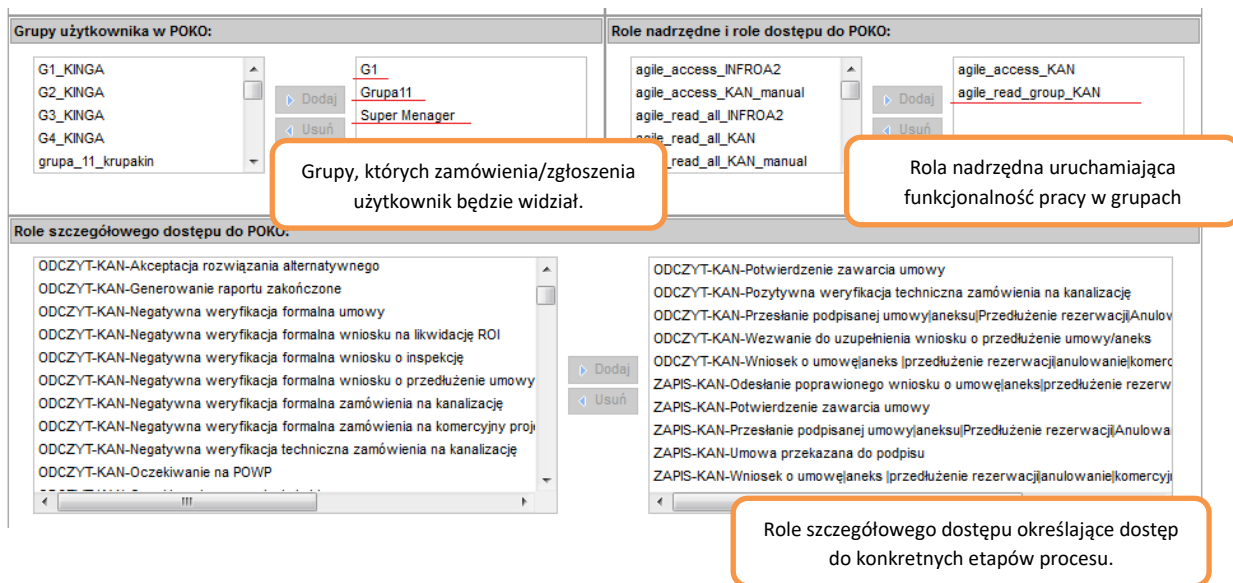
Grupy użytkownika w POKO:

G1_KINGA
G2_KINGA
G3_KINGA
G4_KINGA
grupa_11_krupakin

Dodaj
Usuń

G1
Grupa11
Super Menager

Grupy, których zamówienia/zgłoszenia użytkownik będzie widział.

Role nadrzędne i role dostępu do POKO:

agile_access_INFROA2
agile_access_KAN_manual
agile_read_all_INFROA2
agile_read_all_KAN
agile_read_all_KAN_manual

Dodaj
Usuń

agile_access_KAN
agile_read_group_KAN

Rola nadrzędna uruchamiająca funkcjonalność pracy w grupach

Role szczegółowego dostępu do POKO:

ODCZYT-KAN-Akceptacja rozwiązania alternatywnego
ODCZYT-KAN-Generowanie raportu zakończone
ODCZYT-KAN-Negatywna weryfikacja formalna umowy
ODCZYT-KAN-Negatywna weryfikacja formalna wniosku na likwidację ROI
ODCZYT-KAN-Negatywna weryfikacja formalna wniosku o inspekcję
ODCZYT-KAN-Negatywna weryfikacja formalna wniosku o przedłużenie umowy
ODCZYT-KAN-Negatywna weryfikacja formalna zamówienia na kanalizację
ODCZYT-KAN-Negatywna weryfikacja formalna zamówienia na komercyjny proj
ODCZYT-KAN-Negatywna weryfikacja techniczna zamówienia na kanalizację
ODCZYT-KAN-Oczekiwanie na POWP

Dodaj
Usuń

ODCZYT-KAN-Potwierdzenie zawarcia umowy
ODCZYT-KAN-Pozytywna weryfikacja techniczna zamówienia na kanalizację
ODCZYT-KAN-Przesłanie podpisanej umowy|aneksu|Przedłużenie rezerwacji|Anulov
ODCZYT-KAN-Wezwanie do uzupełnienia wniosku o przedłużenie umowy/aneks
ODCZYT-KAN-Wniosek o umowę|aneks |przedłużenie rezerwacji|anulowanie|komerc
ZAPIS-KAN-Odesłanie poprawionego wniosku o umowę|aneks|przedłużenie rezerw
ZAPIS-KAN-Potwierdzenie zawarcia umowy
ZAPIS-KAN-Przesłanie podpisanej umowy|aneksu|Przedłużenie rezerwacji|Anulowa
ZAPIS-KAN-Umowa przekazana do podpisu
ZAPIS-KAN-Wniosek o umowę|aneks |przedłużenie rezerwacji|anulowanie|komercyj

Role szczegółowego dostępu określające dostęp do konkretnych etapów procesu.